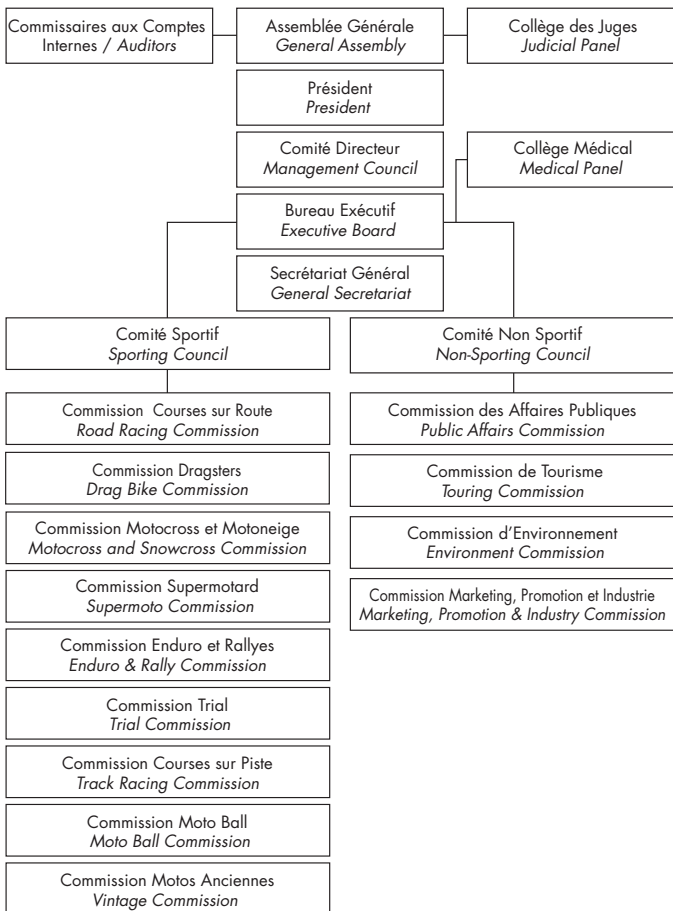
Commissaires aux Comptes Internes / *Auditors*

Assemblée Générale
*General Assembly*

Collège des Juges
*Judicial Panel*

Président
*President*

Comité Directeur
*Management Council*

Collège Médical
*Medical Panel*

Bureau Exécutif
*Executive Board*

Secrétariat Général
*General Secretariat*

Comité Sportif
*Sporting Council*

Commission Courses sur Route
*Road Racing Commission*

Commission Dragsters
*Drag Bike Commission*

Commission Motocross et Motoneige
*Motocross and Snowcross Commission*

Commission Supermotard
*Supermoto Commission*

Commission Enduro et Rallyes
*Enduro & Rally Commission*

Commission Trial
*Trial Commission*

Commission Courses sur Piste
*Track Racing Commission*

Commission Moto Ball
*Moto Ball Commission*

Commission Motos Anciennes
*Vintage Commission*

Comité Non Sportif
*Non-Sporting Council*

Commission des Affaires Publiques
*Public Affairs Commission*

Commission de Tourisme
*Touring Commission*

Commission d'Environnement
*Environment Commission*

Commission Marketing, Promotion et Industrie
*Marketing, Promotion & Industry Commission*